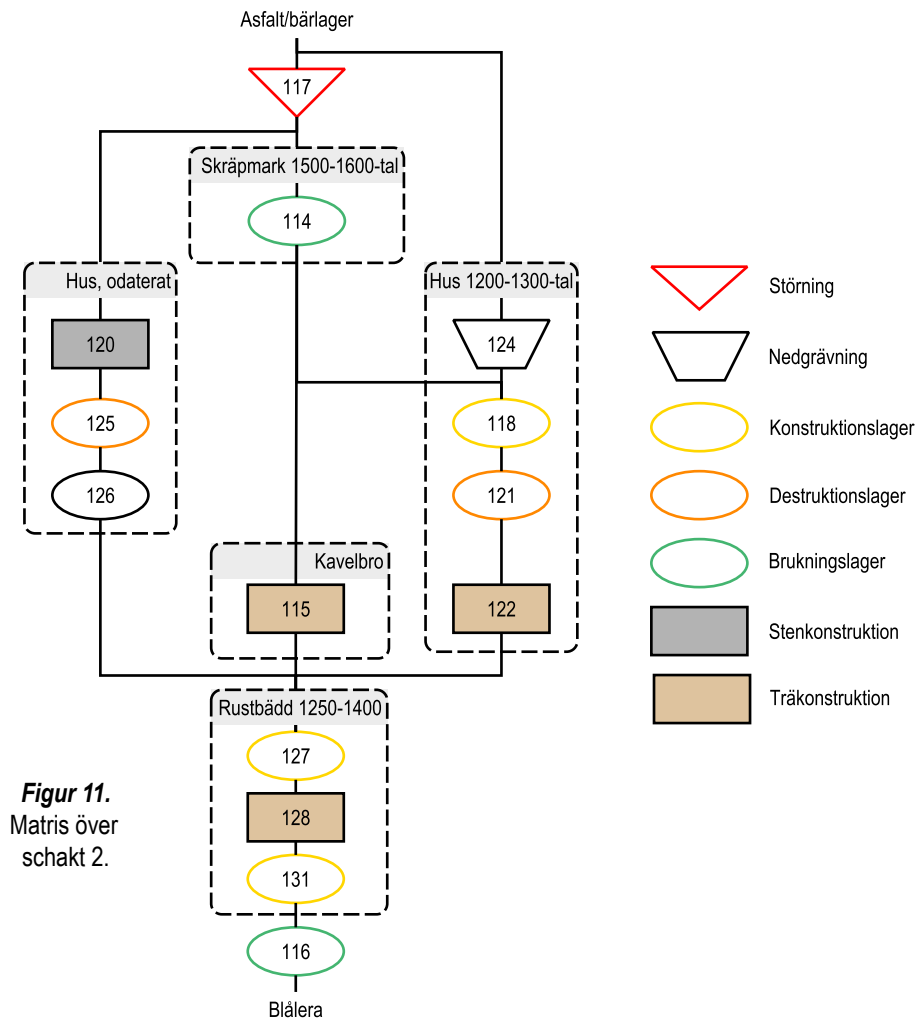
Asfalt/bärlager

117

Skräpmark 1500-1600-tal

114

Hus, odaterat

120

125

126

Hus 1200-1300-tal

124

118

121

122

Kavelbro

115

Rustbädd 1250-1400

127

128

131

116

Blålera

Störning

Nedgrävning

Konstruktionslager

Destruktionslager

Brukningslager

Stenkonstruktion

Träkonstruktion

***Figur 11.*** Matris över schakt 2.